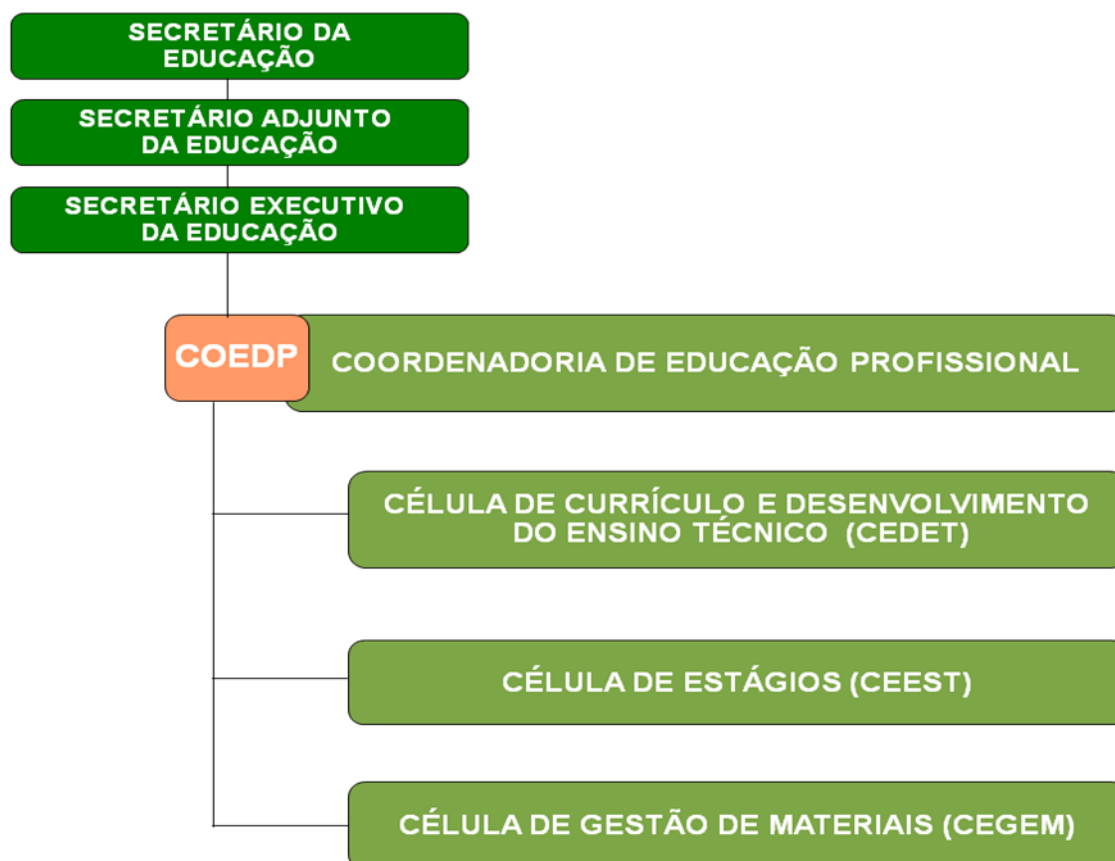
SECRETÁRIO DA EDUCAÇÃO

SECRETÁRIO ADJUNTO DA EDUCAÇÃO

SECRETÁRIO EXECUTIVO DA EDUCAÇÃO

COEDP

COORDENADORIA DE EDUCAÇÃO PROFISSIONAL

CÉLULA DE CURRÍCULO E DESENVOLVIMENTO DO ENSINO TÉCNICO (CEDET)

CÉLULA DE ESTÁGIOS (CEEST)

CÉLULA DE GESTÃO DE MATERIAIS (CEGEM)